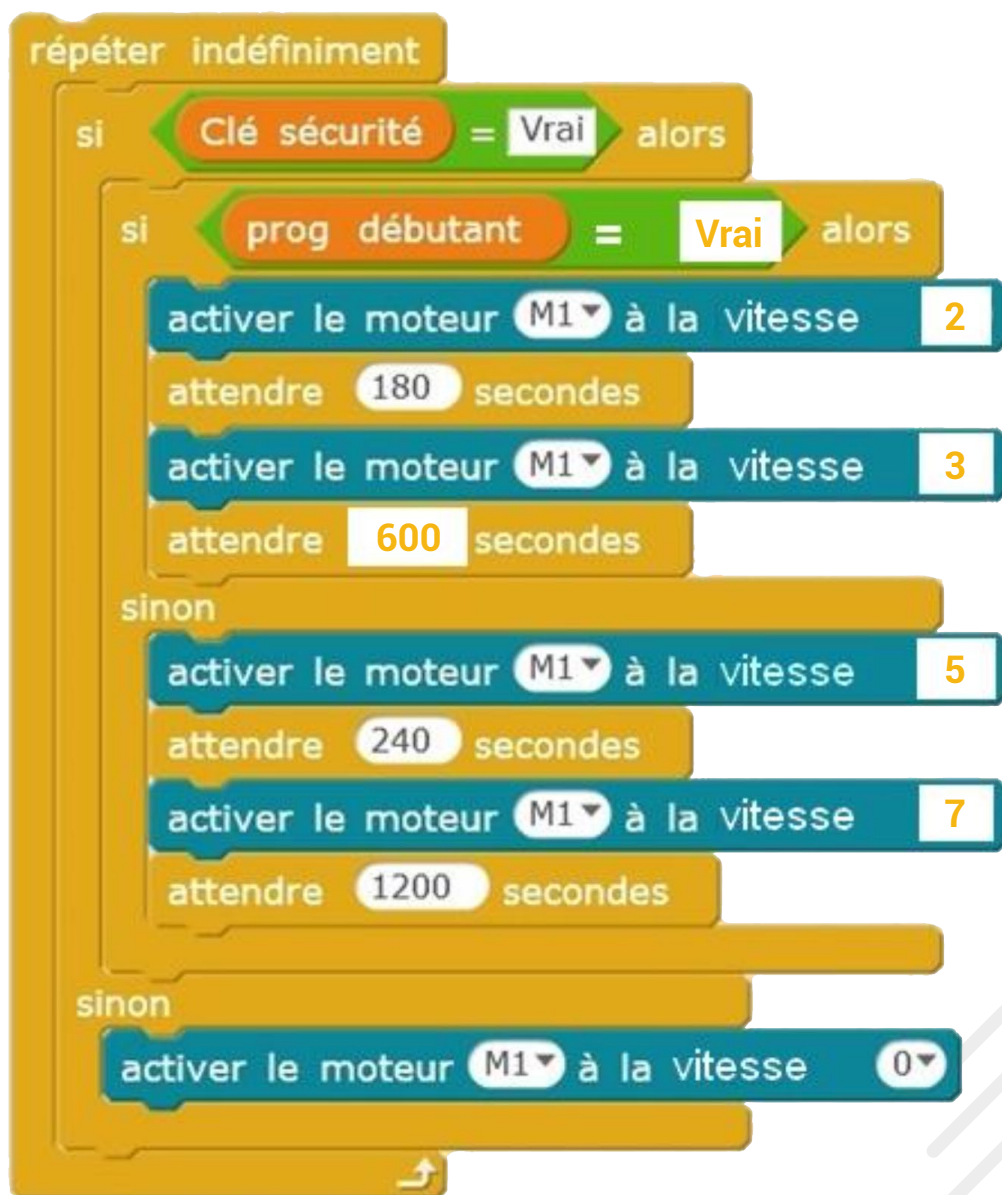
répéter indéfiniment
si Clé sécurité = Vrai alors
si prog débutant = Vrai alors
activer le moteur M1 à la vitesse 2
attendre 180 secondes
activer le moteur M1 à la vitesse 3
attendre 600 secondes
sinon
activer le moteur M1 à la vitesse 5
attendre 240 secondes
activer le moteur M1 à la vitesse 7
attendre 1200 secondes
sinon
activer le moteur M1 à la vitesse 0